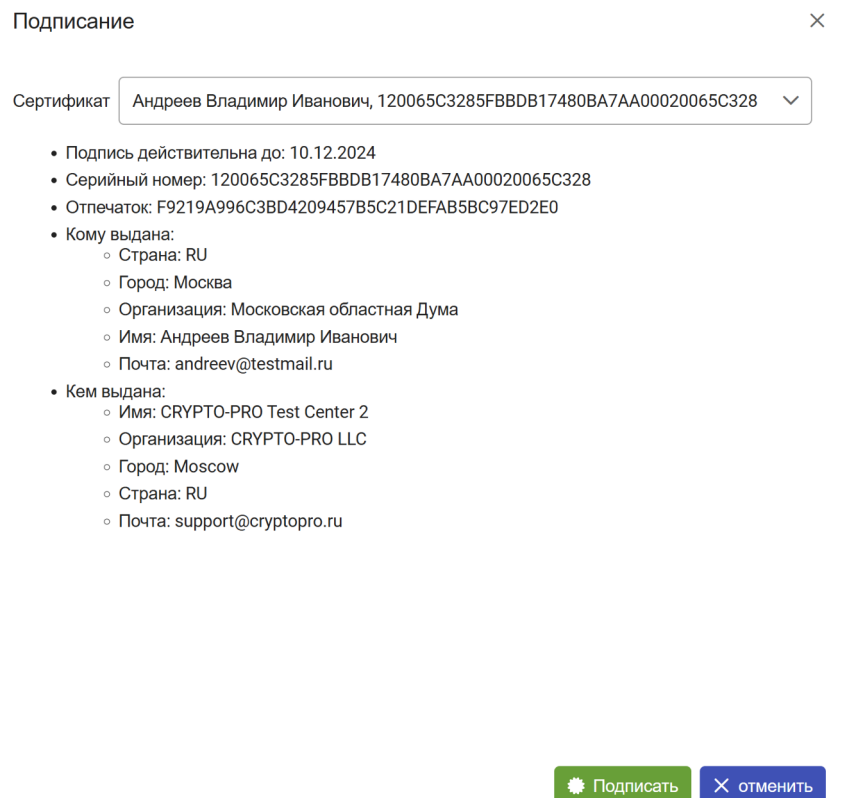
Подписание

×

Сертификат Андреев Владимир Иванович, 120065C3285FBBDB17480BA7AA00020065C328

- Подпись действительна до: 10.12.2024
- Серийный номер: 120065C3285FBBDB17480BA7AA00020065C328
- Отпечаток: F9219A996C3BD4209457B5C21DEFAB5BC97ED2E0
- Кому выдана:
  - Страна: RU
  - Город: Москва
  - Организация: Московская областная Дума
  - Имя: Андреев Владимир Иванович
  - Почта: andreev@testmail.ru
- Кем выдана:
  - Имя: CRYPTO-PRO Test Center 2
  - Организация: CRYPTO-PRO LLC
  - Город: Moscow
  - Страна: RU
  - Почта: support@cryptopro.ru

Подписать ✕ отменить